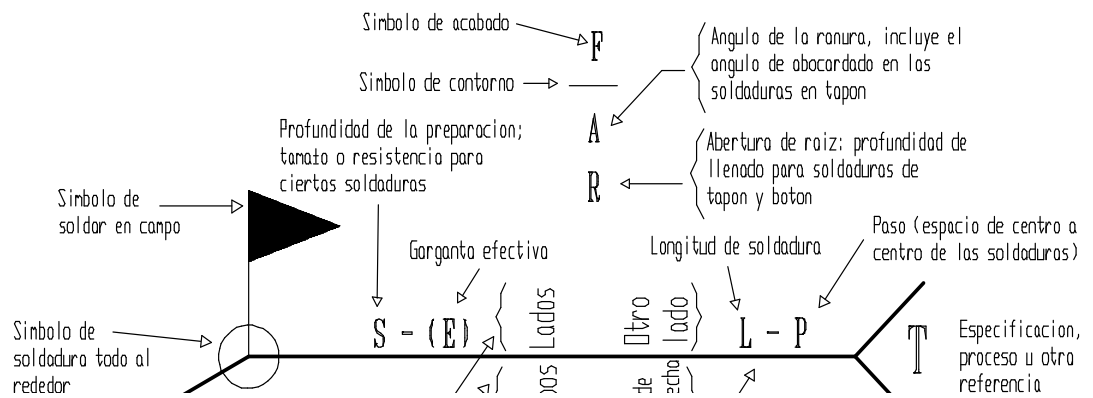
Simbolo de acabado
F
Simbolo de contorno
Angulo de la ranura, incluye el angulo de abocordado en los soldaduras en tapon
A
Profundidad de la preparacion; tamato o resistencia para ciertos soldaduras
Abertura de raiz: profundidad de llenado para soldaduras de tapon y boton
R
Simbolo de soldar en campo
Paso (espacio de centro a centro de las soldaduras)
Gorganta efectiva
Longitud de soldadura
S - (E)
Lados
Otro lado
L - P
T
Simbolo de soldadura todo al rededor
Especificacion, proceso u otra referencia
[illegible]